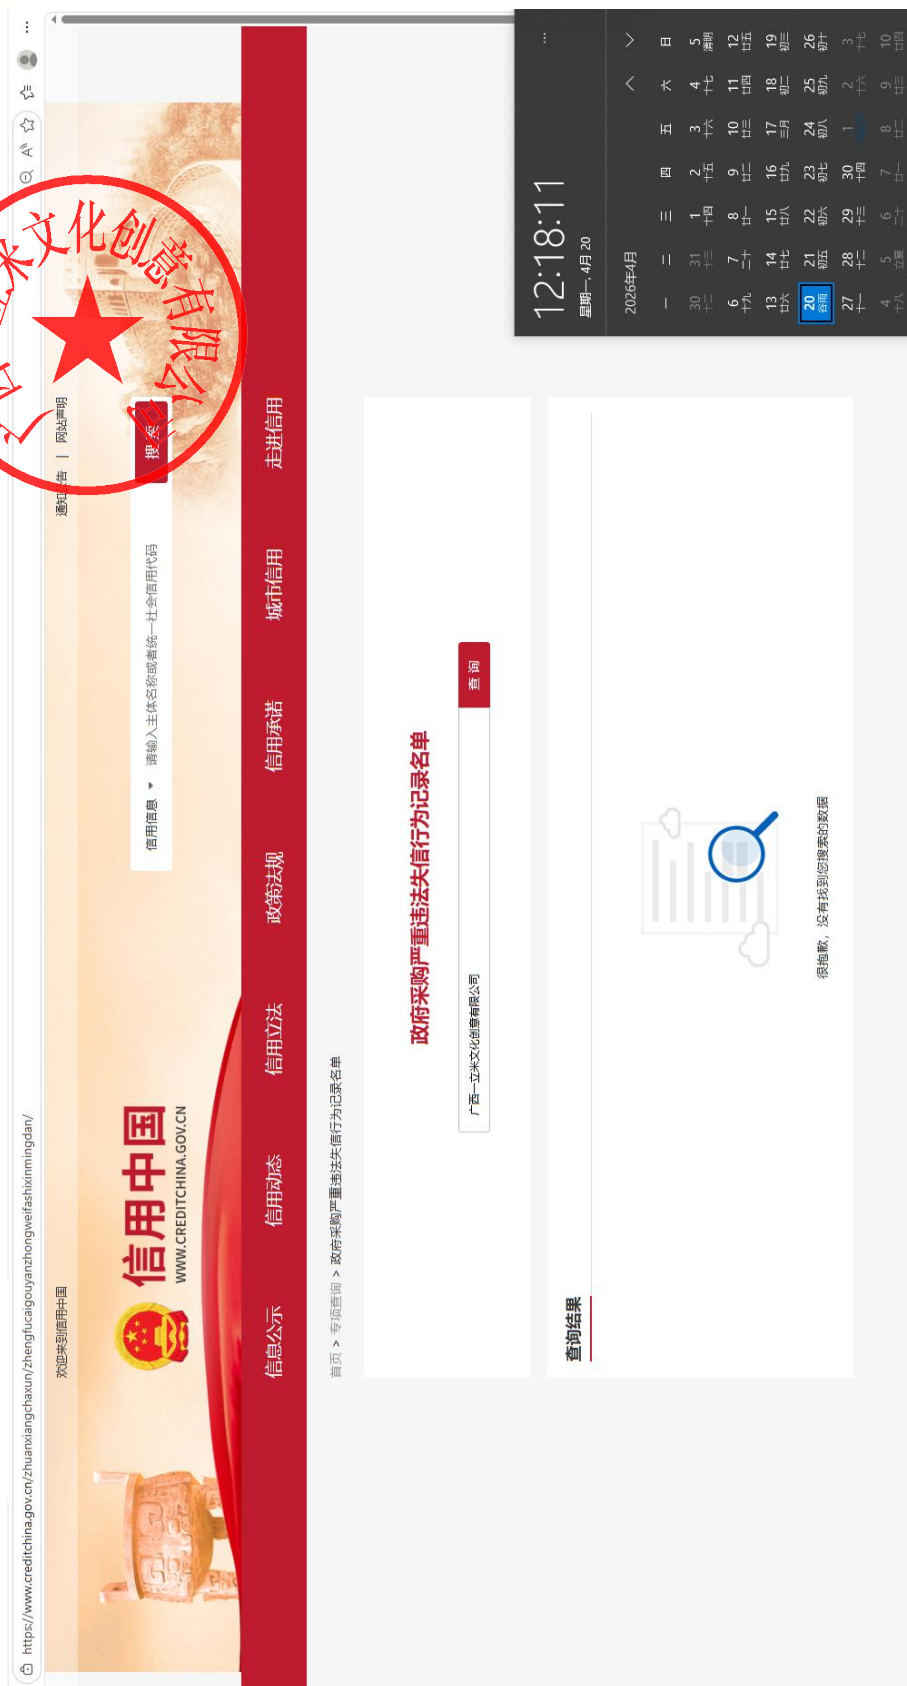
https://www.creditchina.gov.cn/zhuanxiangchaxun/zhengfucaigouyanzhongweifashixinmingdan/

欢迎来到信用中国

通知公告 | 网站声明

信用中国
WWW.CREDITCHINA.GOV.CN

信用信息 ▾ 请输入主体名称或者统一社会信用代码 搜索

信息公示 信用动态 信用立法 政策法规 信用承诺 城市信用 走进信用

首页 > 专项查询 > 政府采购严重违法失信行为记录名单

政府采购严重违法失信行为记录名单

广西一立米文化创意有限公司 查询

查询结果

很抱歉，没有找到您搜索的数据

米文化创意有限公

12:18:11
星期一，4月 20

2026年4月

| 一 | 二 | 三 | 四 | 五 | 六 | 日 |
|---|---|---|---|---|---|---|
| 30 十二 | 31 十三 | 1 十四 | 2 十五 | 3 十六 | 4 十七 | 5 清明 |
| 6 十九 | 7 二十 | 8 廿一 | 9 廿二 | 10 廿三 | 11 廿四 | 12 廿五 |
| 13 廿六 | 14 廿七 | 15 廿八 | 16 廿九 | 17 三月 | 18 初二 | 19 初三 |
| 20 谷雨 | 21 初五 | 22 初六 | 23 初七 | 24 初八 | 25 初九 | 26 初十 |
| 27 十一 | 28 十二 | 29 十三 | 30 十四 | 1 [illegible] | 2 十六 | 3 十七 |
| 4 十八 | 5 立夏 | 6 二十 | 7 廿一 | 8 廿二 | 9 廿三 | 10 廿四 |